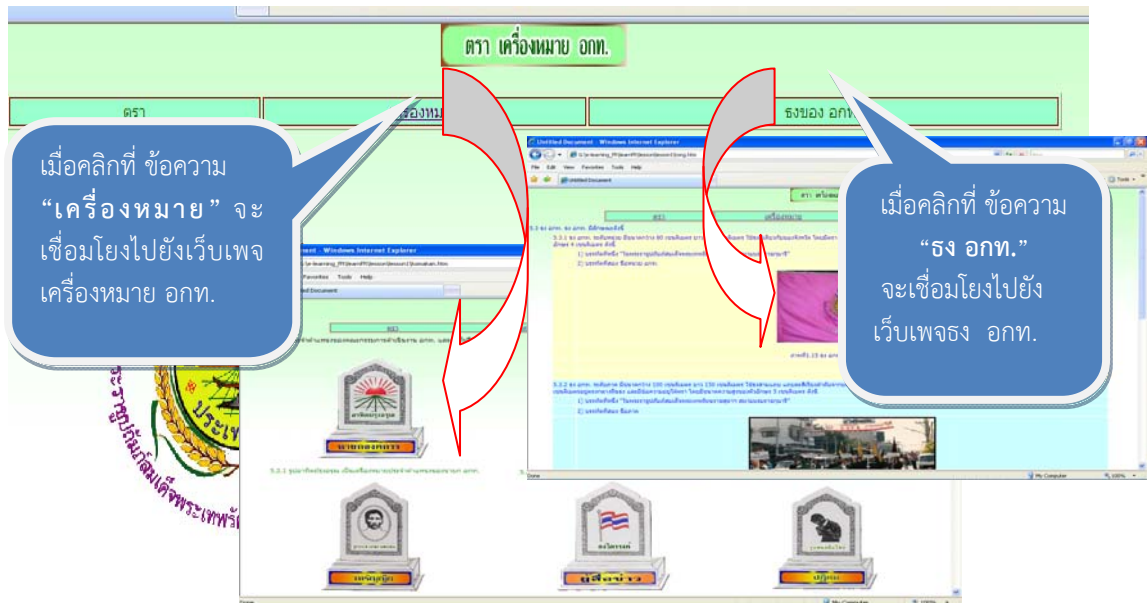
ตรา เครื่องหมาย อกท.

ตรา

เครื่องหม

ธงของ อกท.

เมื่อคลิกที่ ข้อความ "เครื่องหมาย" จะเชื่อมโยงไปยังเว็บเพจเครื่องหมาย อกท.

Untitled Document - Windows Internet Explorer

File Edit View Favorites Tools Help

Untitled Document

ตรา เครื่องหมาย

ตรา

เครื่องหมาย

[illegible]

ภาพที่1.15 ธง อกท.

Done

My Computer

100%

เมื่อคลิกที่ ข้อความ "ธง อกท." จะเชื่อมโยงไปยังเว็บเพจธง อกท.

Document - Windows Internet Explorer

Favorites Tools Help

Untitled Document

ตรา

Done

My Computer

100%